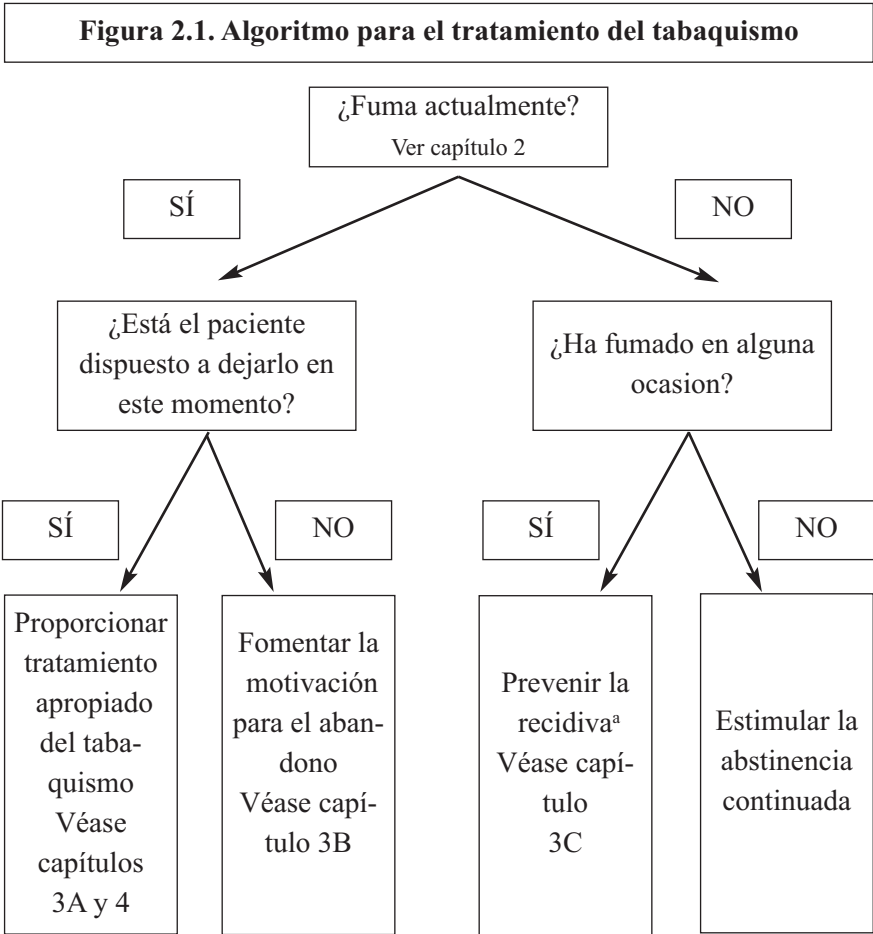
Figura 2.1. Algoritmo para el tratamiento del tabaquismo

¿Fuma actualmente?
Ver capítulo 2

SÍ

NO

¿Está el paciente dispuesto a dejarlo en este momento?

¿Ha fumado en alguna ocasion?

SÍ

NO

SÍ

NO

Proporcionar tratamiento apropiado del tabaquismo Véase capítulos 3A y 4

Fomentar la motivación para el abandono Véase capítulo 3B

Prevenir la recidiva$^{a}$ Véase capítulo 3C

Estimular la abstinencia continuada